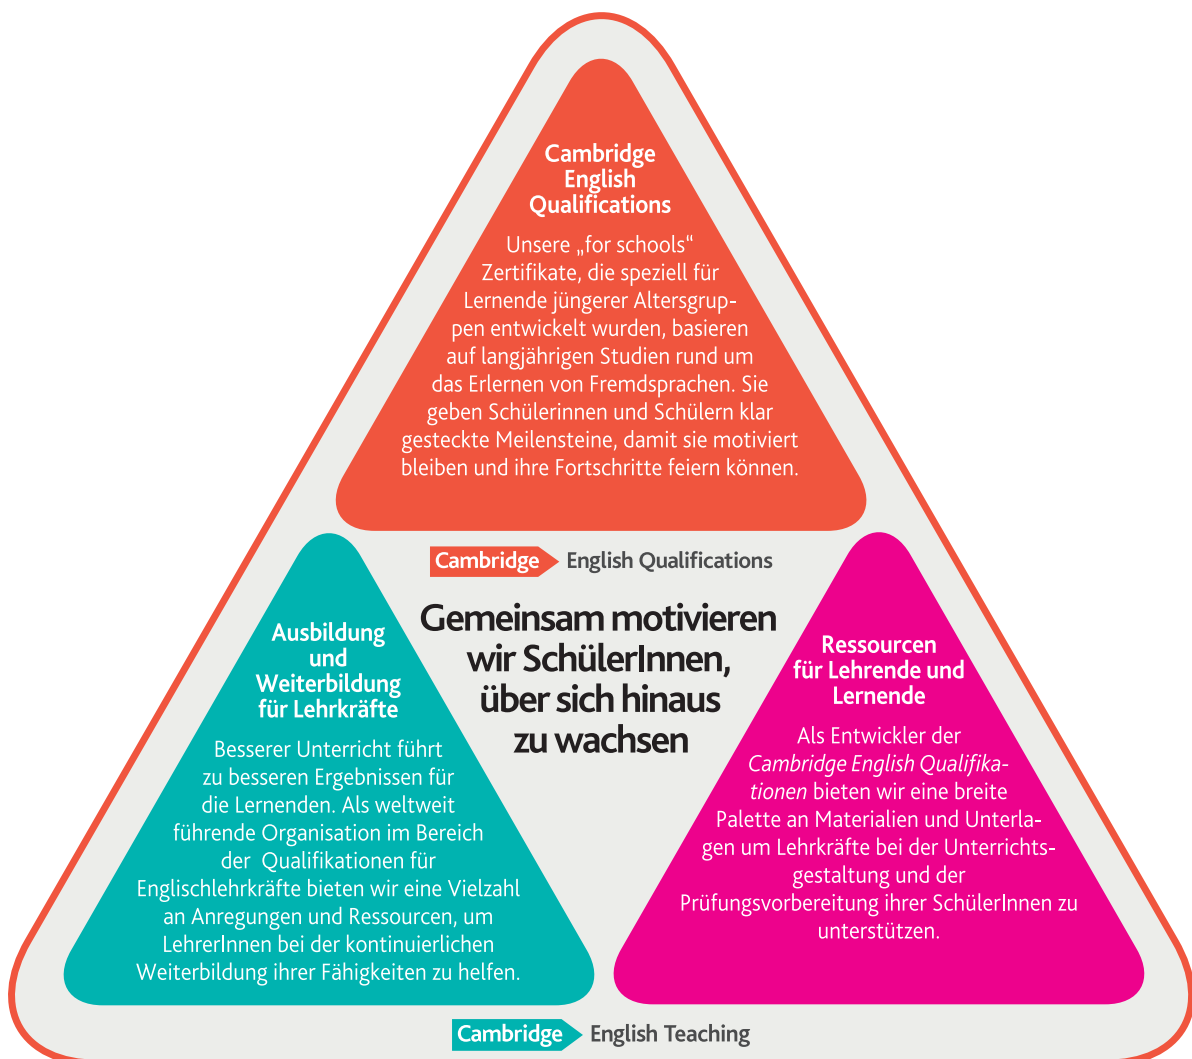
Cambridge English Qualifications

Unsere „for schools“ Zertifikate, die speziell für Lernende jüngerer Altersgruppen entwickelt wurden, basieren auf langjährigen Studien rund um das Erlernen von Fremdsprachen. Sie geben Schülerinnen und Schülern klar gesteckte Meilensteine, damit sie motiviert bleiben und ihre Fortschritte feiern können.

Cambridge English Qualifications

Gemeinsam motivieren wir SchülerInnen, über sich hinaus zu wachsen

Ausbildung und Weiterbildung für Lehrkräfte

Besserer Unterricht führt zu besseren Ergebnissen für die Lernenden. Als weltweit führende Organisation im Bereich der Qualifikationen für Englischlehrkräfte bieten wir eine Vielzahl an Anregungen und Ressourcen, um LehrerInnen bei der kontinuierlichen Weiterbildung ihrer Fähigkeiten zu helfen.

Ressourcen für Lehrende und Lernende

Als Entwickler der Cambridge English Qualifikationen bieten wir eine breite Palette an Materialien und Unterlagen um Lehrkräfte bei der Unterrichtsgestaltung und der Prüfungsvorbereitung ihrer SchülerInnen zu unterstützen.

Cambridge English Teaching